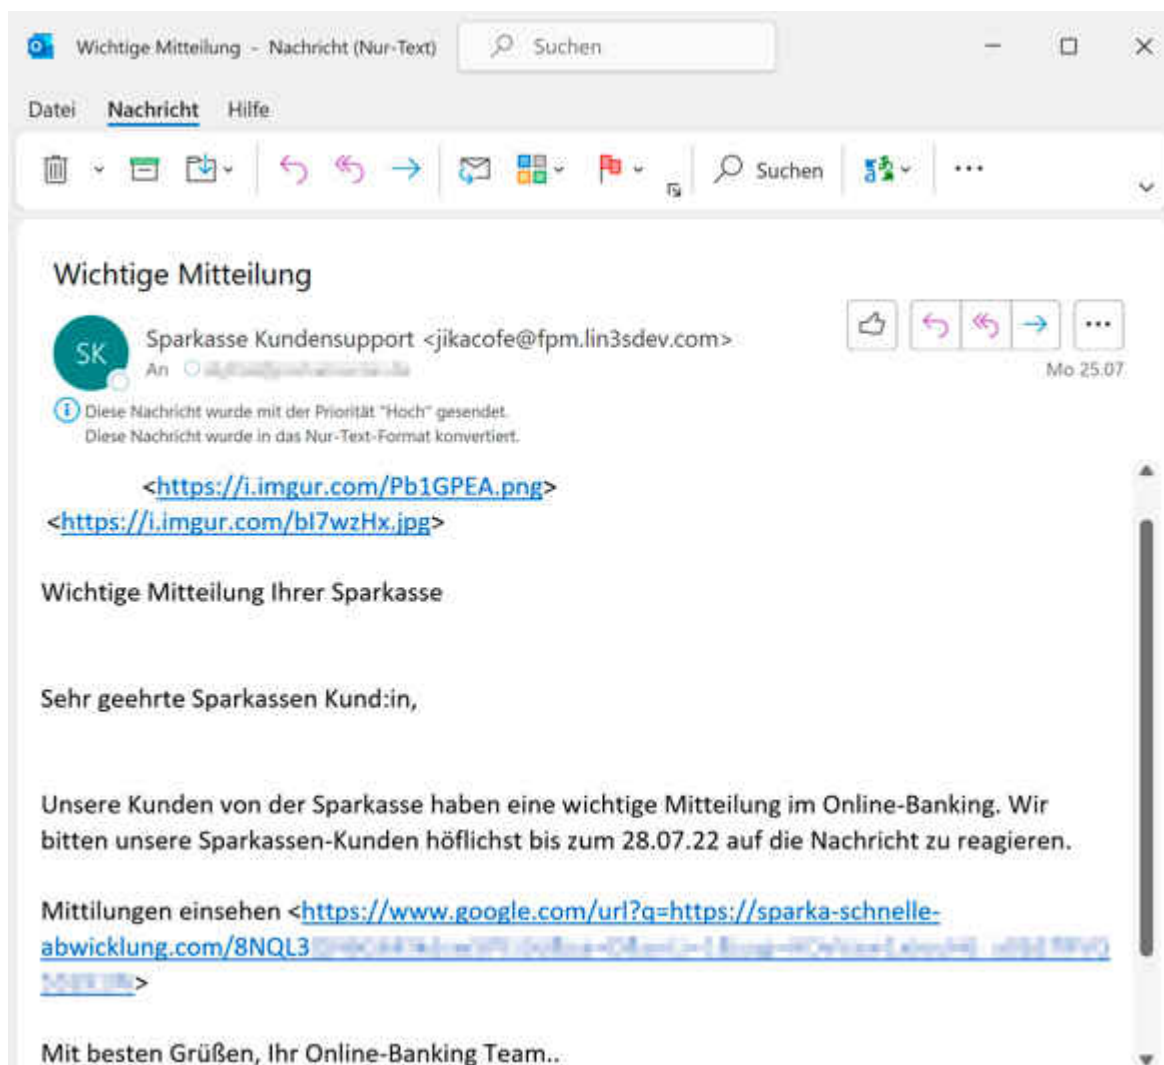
Wichtige Mitteilung - Nachricht (Nur-Text)

Suchen

Datei Nachricht Hilfe

Suchen

...

Wichtige Mitteilung

SK

Sparkasse Kundensupport <jikacofe@fpm.lin3sdev.com>

An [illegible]

Mo 25.07

Diese Nachricht wurde mit der Priorität "Hoch" gesendet.
Diese Nachricht wurde in das Nur-Text-Format konvertiert.

<https://i.imgur.com/Pb1GPEA.png>
<https://i.imgur.com/bI7wzHx.jpg>

Wichtige Mitteilung Ihrer Sparkasse

Sehr geehrte Sparkassen Kund:in,

Unsere Kunden von der Sparkasse haben eine wichtige Mitteilung im Online-Banking. Wir bitten unsere Sparkassen-Kunden höflichst bis zum 28.07.22 auf die Nachricht zu reagieren.

Mittilungen einsehen <https://www.google.com/url?q=https://sparka-schnelle-abwicklung.com/8NQL3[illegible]>

Mit besten Grüßen, Ihr Online-Banking Team..